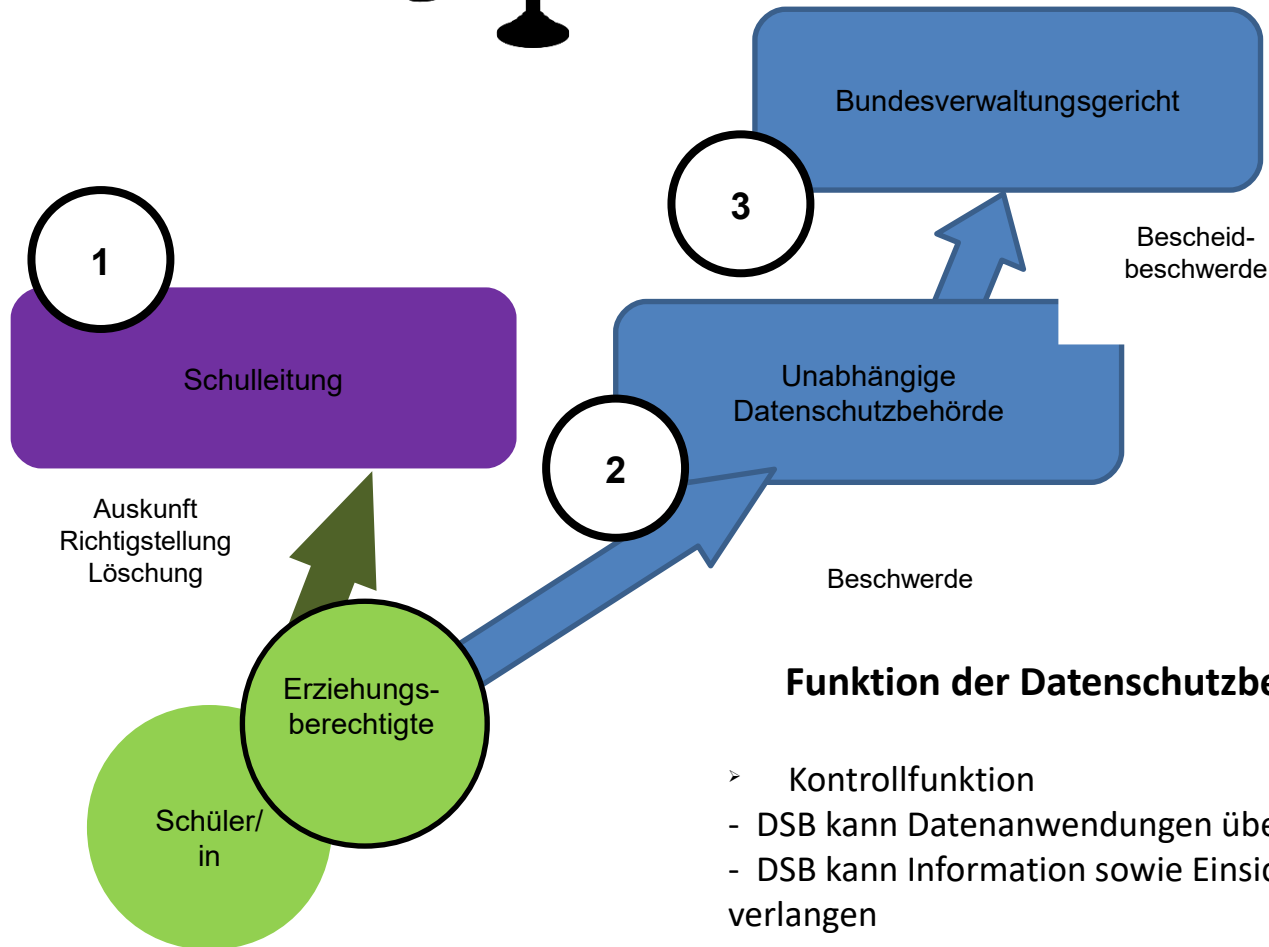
Bundesverwaltungsgericht

3

Bescheid-beschwerde

1

Schulleitung

Unabhängige Datenschutzbehörde

2

Auskunft
Richtigstellung
Löschung

Beschwerde

Erziehungs-berechtigte

Schüler/in

Funktion der Datenschutzbe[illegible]

➢ Kontrollfunktion
- DSB kann Datenanwendungen übe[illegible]
- DSB kann Information sowie Einsi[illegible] verlangen